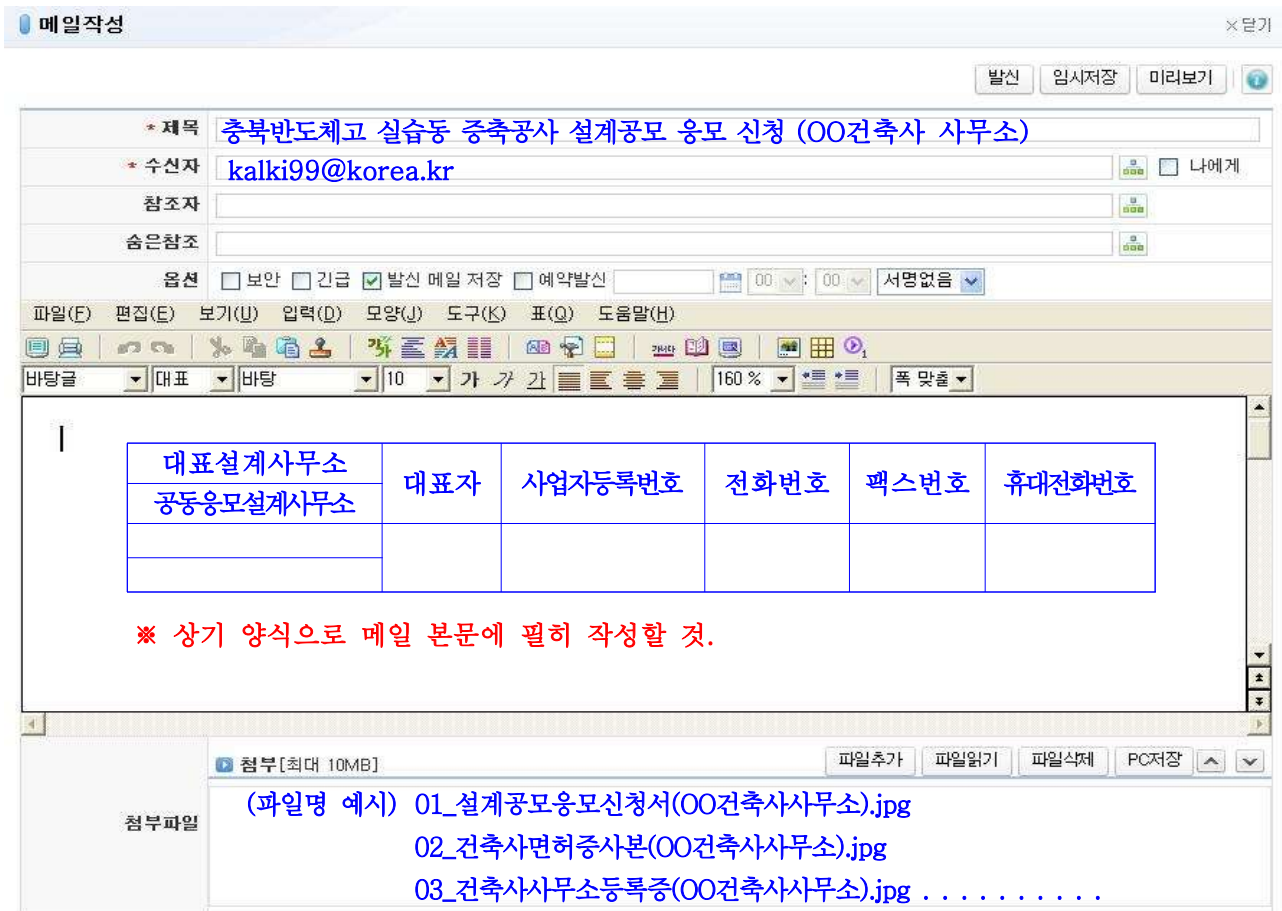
메일작성

×닫기

발신 | 임시저장 | 미리보기

* 제목 충북반도체고 실습동 증축공사 설계공모 응모 신청 (OO건축사 사무소)

* 수신자 kalki99@korea.kr
나에게

참조자

숨은참조

옵션 보안 긴급 발신 메일 저장 예약발신 00 : 00 서명없음

파일(F) 편집(E) 보기(U) 입력(D) 모양(J) 도구(K) 표(Q) 도움말(H)

바탕글 대표 바탕 10 가 가 가 160 % 폭 맞춤

| 대표설계사무소 / 공동응모설계사무소 | 대표자 | 사업자등록번호 | 전화번호 | 팩스번호 | 휴대전화번호 |
|---|---|---|---|---|---|
| | | | | | |
| | | | | | |

※ 상기 양식으로 메일 본문에 필히 작성할 것.

첨부[최대 10MB]

파일추가 | 파일읽기 | 파일삭제 | PC저장

첨부파일

(파일명 예시) 01_설계공모응모신청서(OO건축사사무소).jpg
02_건축사면허증사본(OO건축사사무소).jpg
03_건축사사무소등록증(OO건축사사무소).jpg . . . . . . . . . .